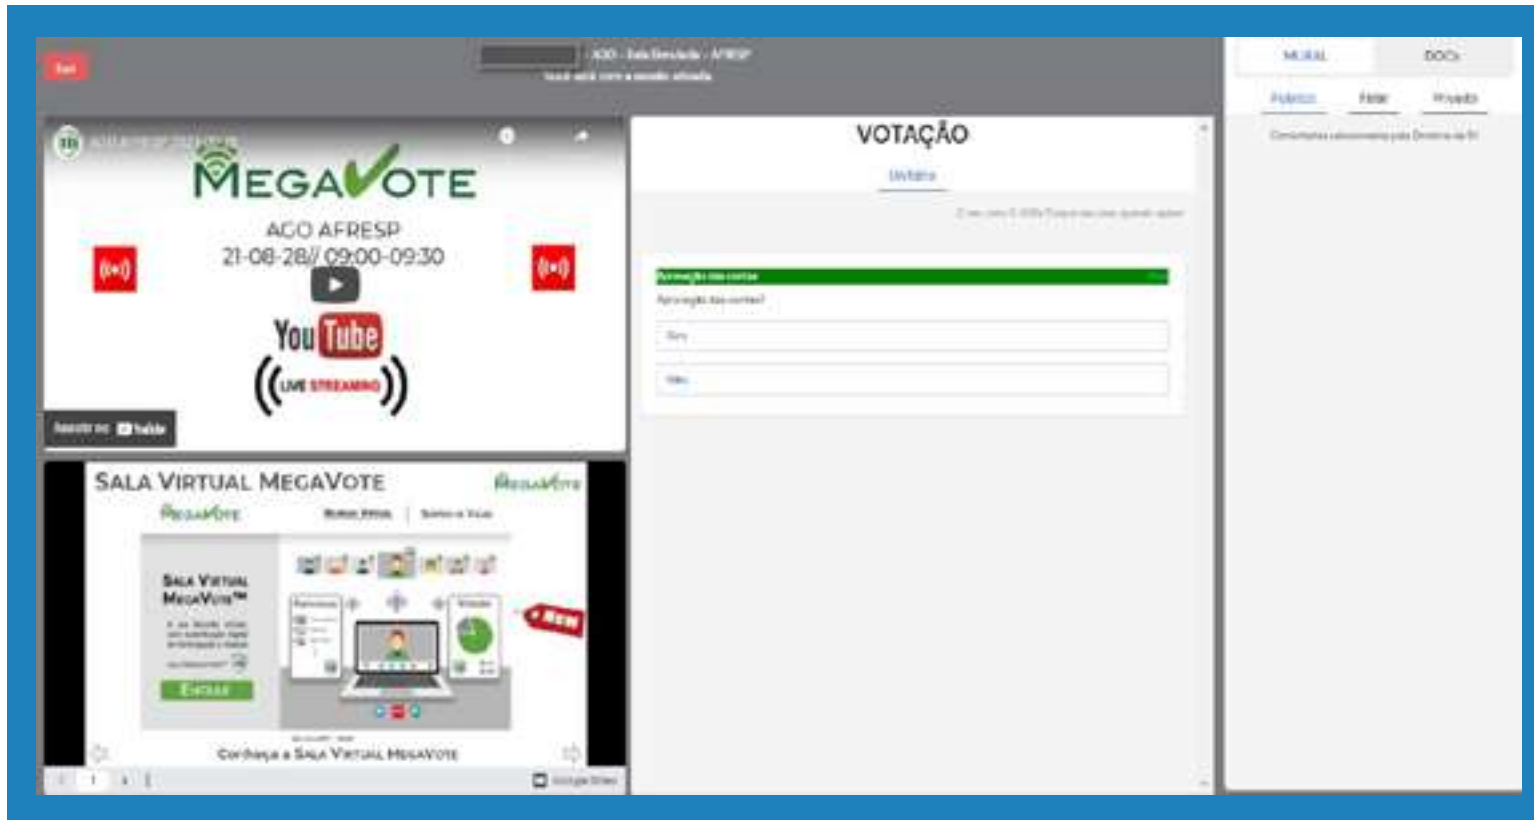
Sair

AGO - Sala Simulada - AFRESP

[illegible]

MURAL

DOCs

Público

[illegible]

Privado

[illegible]

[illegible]

MEGAVOTE

AGO AFRESP

21-08-28// 09:00-09:30

YouTube

LIVE STREAMING

Assistir no YouTube

VOTAÇÃO

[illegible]

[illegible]

Aprovação das contas

Aprovação das contas?

Sim

Não

SALA VIRTUAL MEGAVOTE

MegaVote

MegaVote

Sala Virtual MegaVote™

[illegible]

Entrar

NEW

Conheça a Sala Virtual MegaVote

1

Google Slides